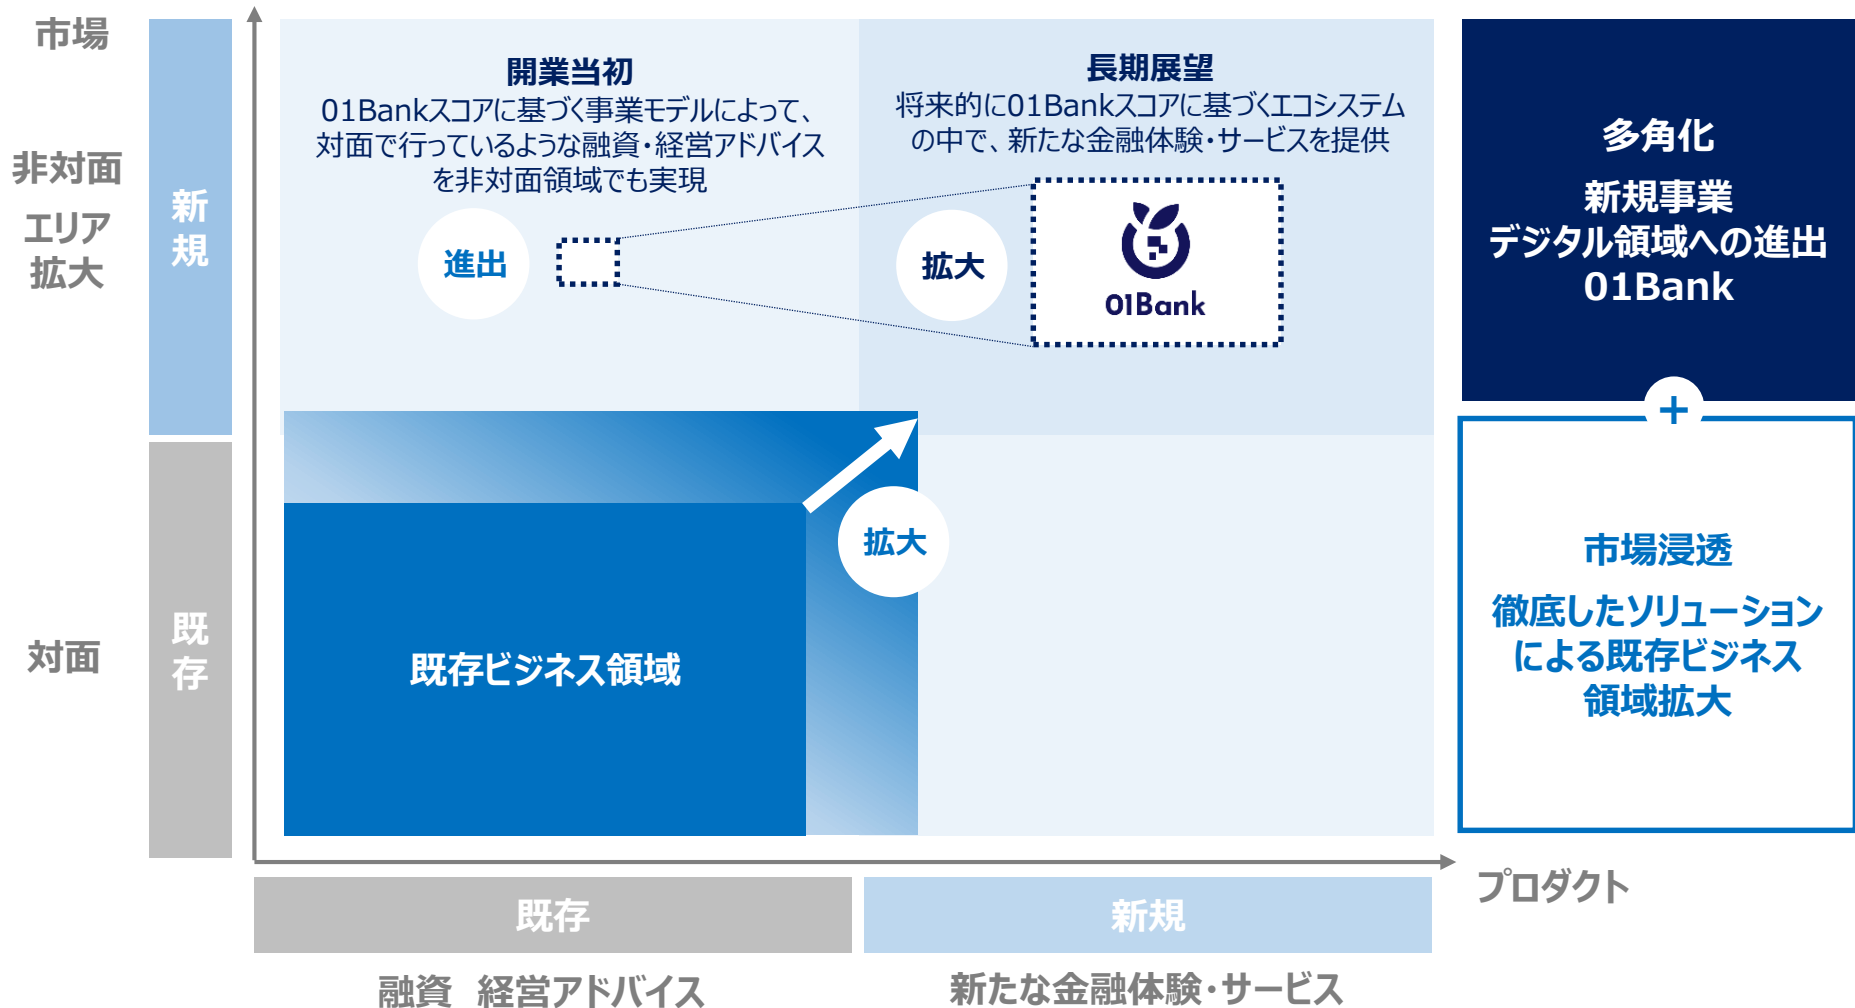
市場

非対面
エリア
拡大

対面

新規

既存

開業当初
01Bankスコアに基づく事業モデルによって、対面で行っているような融資・経営アドバイスを非対面領域でも実現

進出

長期展望
将来的に01Bankスコアに基づくエコシステムの中で、新たな金融体験・サービスを提供

拡大

01Bank

既存ビジネス領域

拡大

多角化
新規事業
デジタル領域への進出
01Bank

+

市場浸透
徹底したソリューションによる既存ビジネス領域拡大

プロダクト

既存

新規

融資　経営アドバイス

新たな金融体験・サービス